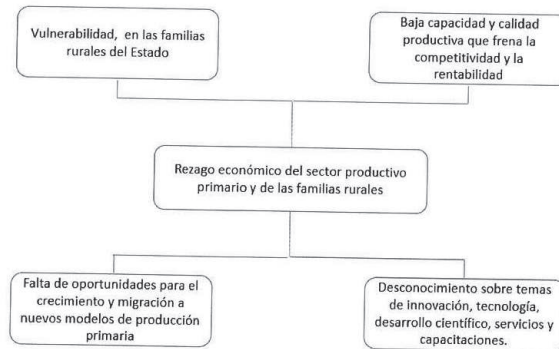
Vulnerabilidad, en las familias rurales del Estado

Baja capacidad y calidad productiva que frena la competitividad y la rentabilidad

Rezago económico del sector productivo primario y de las familias rurales

Falta de oportunidades para el crecimiento y migración a nuevos modelos de producción primaria

Desconocimiento sobre temas de innovación, tecnología, desarrollo científico, servicios y capacitaciones.